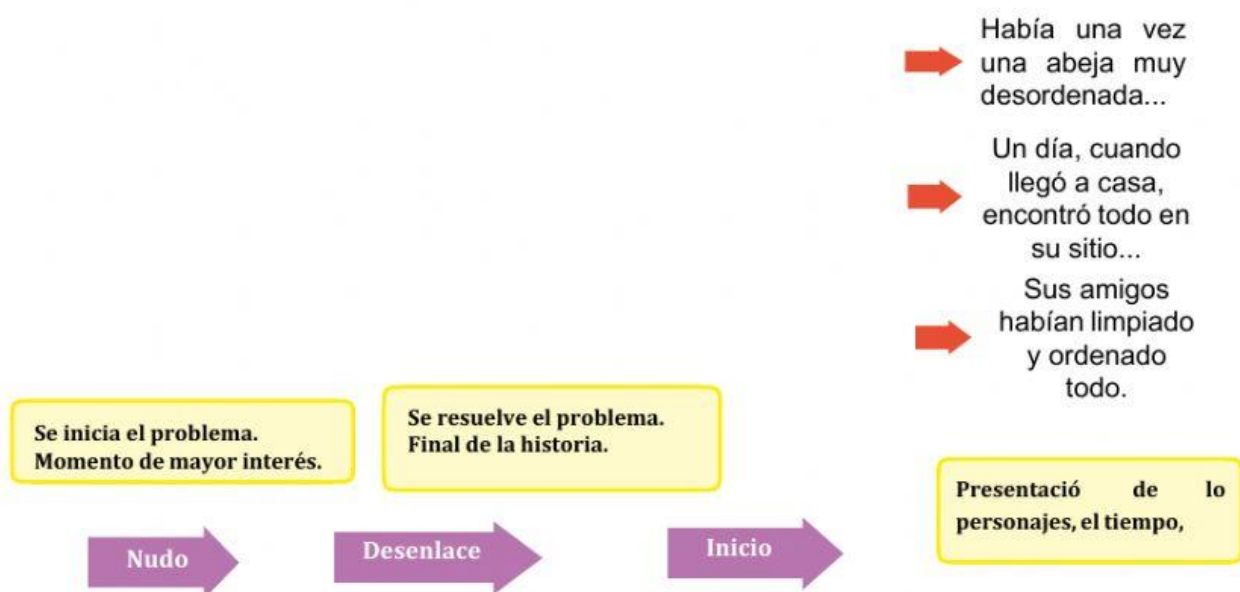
Había una vez una abeja muy desordenada...

Un día, cuando llegó a casa, encontró todo en su sitio...

Sus amigos habían limpiado y ordenado todo.

Se inicia el problema.
Momento de mayor interés.

Se resuelve el problema.
Final de la historia.

Presentació de lo personajes, el tiempo,

Nudo

Desenlace

Inicio